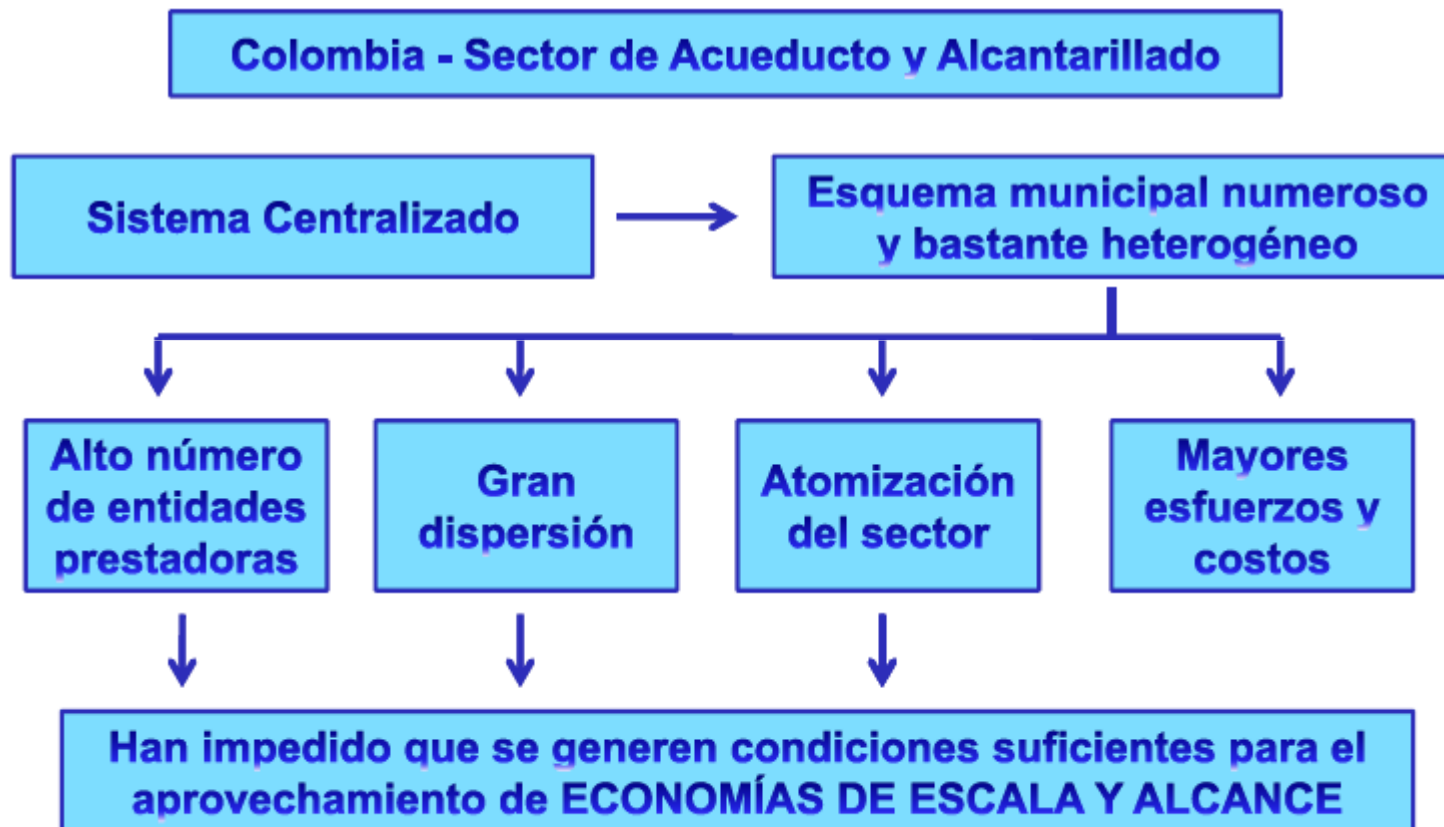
Colombia - Sector de Acueducto y Alcantarillado

Sistema Centralizado

Esquema municipal numeroso y bastante heterogéneo

Alto número de entidades prestadoras

Gran dispersión

Atomización del sector

Mayores esfuerzos y costos

Han impedido que se generen condiciones suficientes para el aprovechamiento de ECONOMÍAS DE ESCALA Y ALCANCE